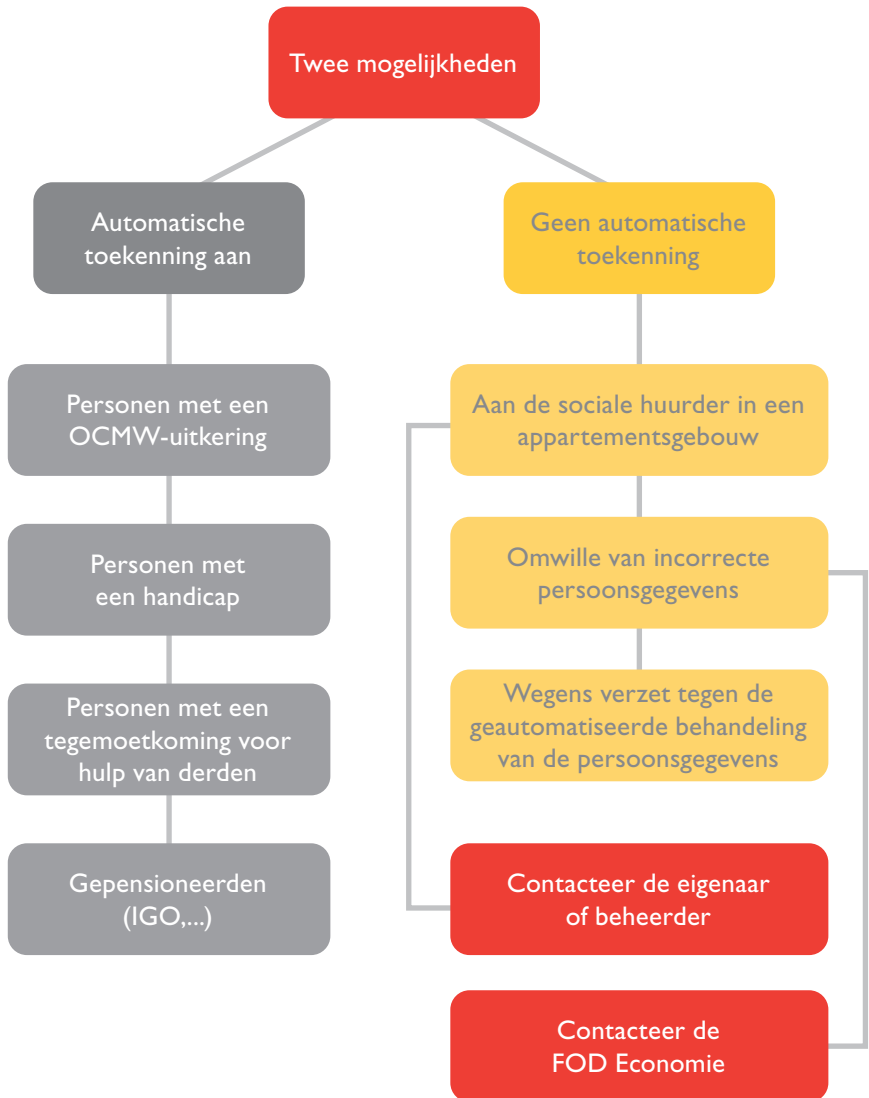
Twee mogelijkheden

Automatische toekenning aan

Personen met een OCMW-uitkering

Personen met een handicap

Personen met een tegemoetkoming voor hulp van derden

Gepensioneerden (IGO,...)

Geen automatische toekenning

Aan de sociale huurder in een appartementsgebouw

Omwille van incorrecte persoonsgegevens

Wegens verzet tegen de geautomatiseerde behandeling van de persoonsgegevens

Contacteer de eigenaar of beheerder

Contacteer de FOD Economie